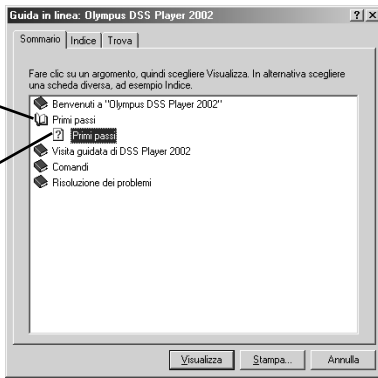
Guida in linea: Olympus DSS Player 2002
? X
Sommario | Indice | Trova

Fare clic su un argomento, quindi scegliere Visualizza. In alternativa scegliere una scheda diversa, ad esempio Indice.

Benvenuti a "Olympus DSS Player 2002"
Primi passi
Primi passi
Visita guidata di DSS Player 2002
Comandi
Risoluzione dei problemi

Visualizza
Stampa...
Annulla